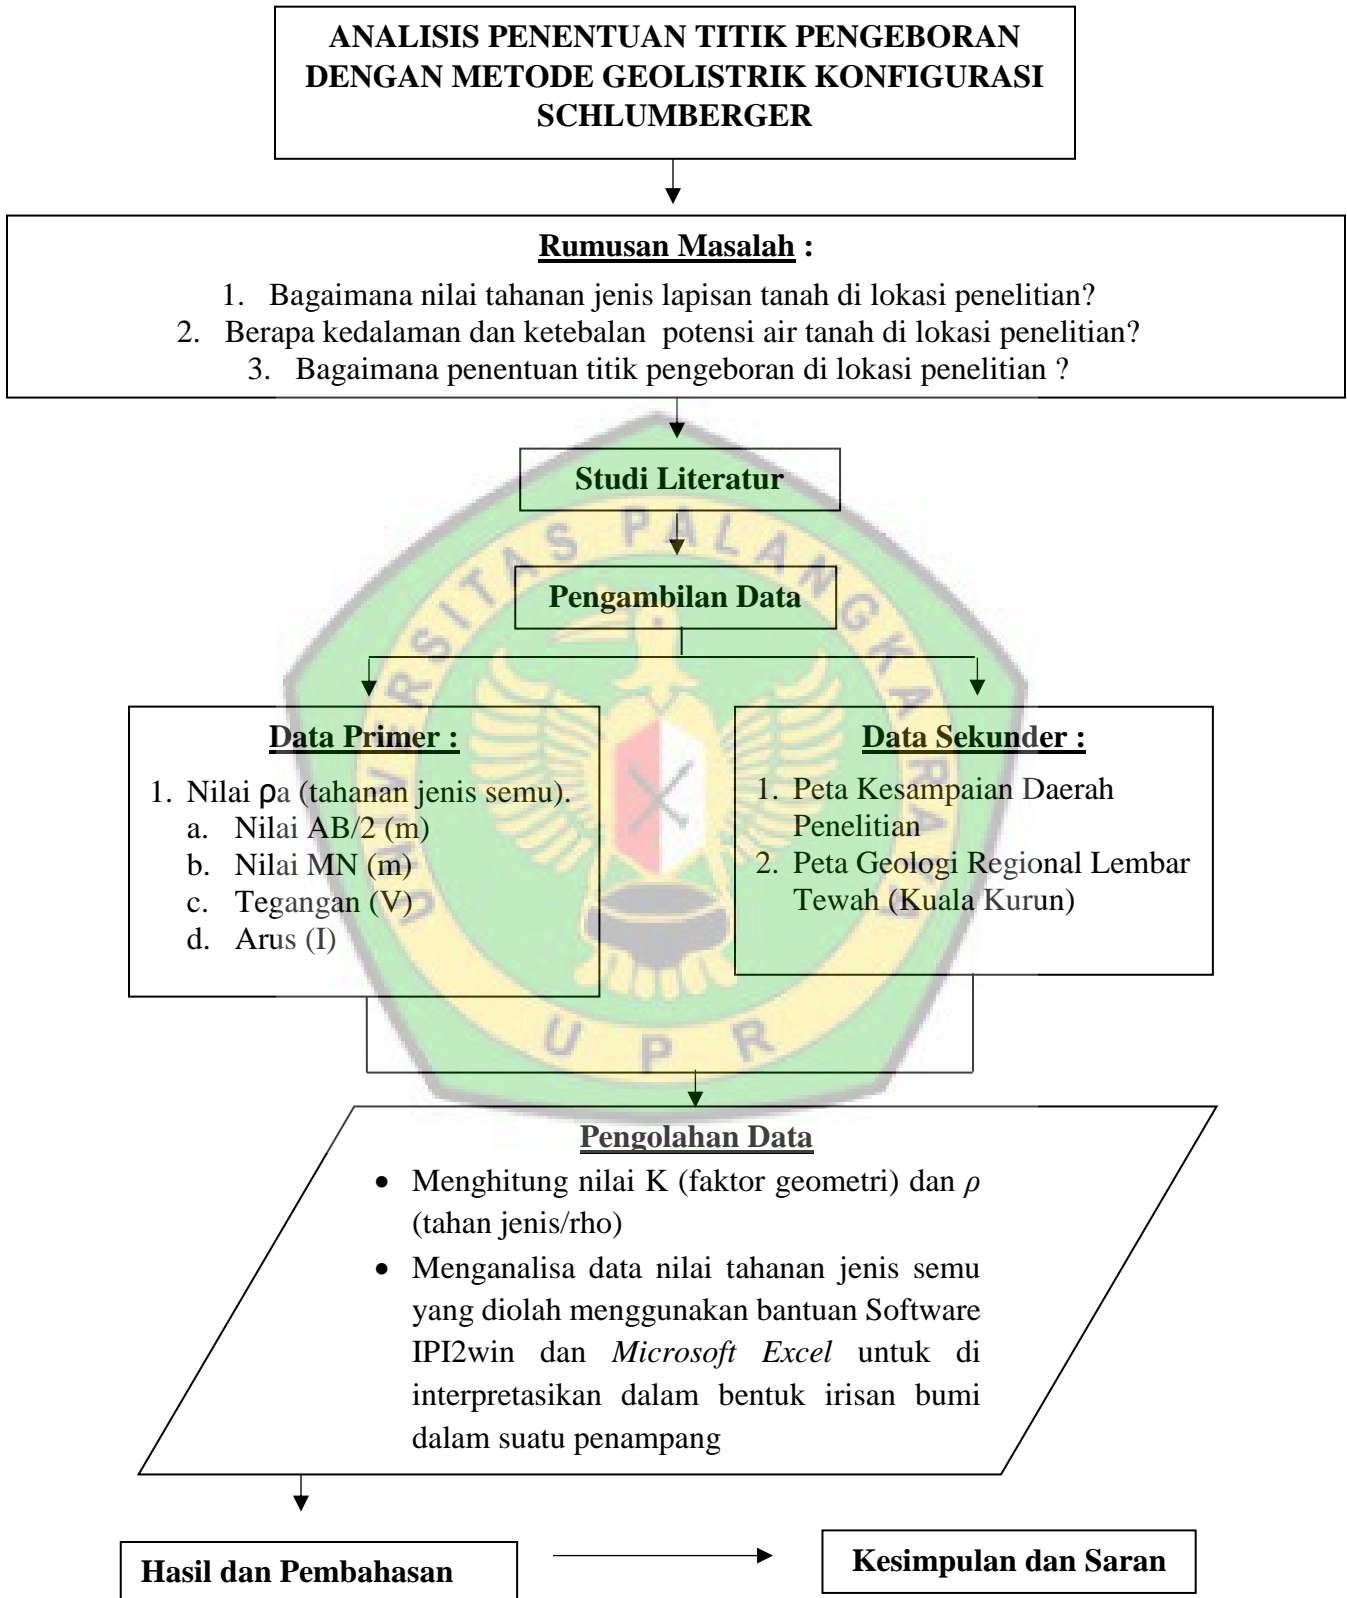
ANALISIS PENENTUAN TITIK PENGEBORAN DENGAN METODE GEOLISTRIK KONFIGURASI SCHLUMBERGER

Rumusan Masalah :

1. Bagaimana nilai tahanan jenis lapisan tanah di lokasi penelitian?
2. Berapa kedalaman dan ketebalan potensi air tanah di lokasi penelitian?
3. Bagaimana penentuan titik pengeboran di lokasi penelitian ?

Studi Literatur

Pengambilan Data

Data Primer :

1. Nilai $\rho$a (tahanan jenis semu).
a. Nilai AB/2 (m)
b. Nilai MN (m)
c. Tegangan (V)
d. Arus (I)

Data Sekunder :

1. Peta Kesampaian Daerah Penelitian
2. Peta Geologi Regional Lembar Tewah (Kuala Kurun)

Pengolahan Data

• Menghitung nilai K (faktor geometri) dan $\rho$ (tahan jenis/rho)
• Menganalisa data nilai tahanan jenis semu yang diolah menggunakan bantuan Software IPI2win dan *Microsoft Excel* untuk di interpretasikan dalam bentuk irisan bumi dalam suatu penampang

Hasil dan Pembahasan

Kesimpulan dan Saran

U P R

UNIVERSITAS PALANGKARAYA